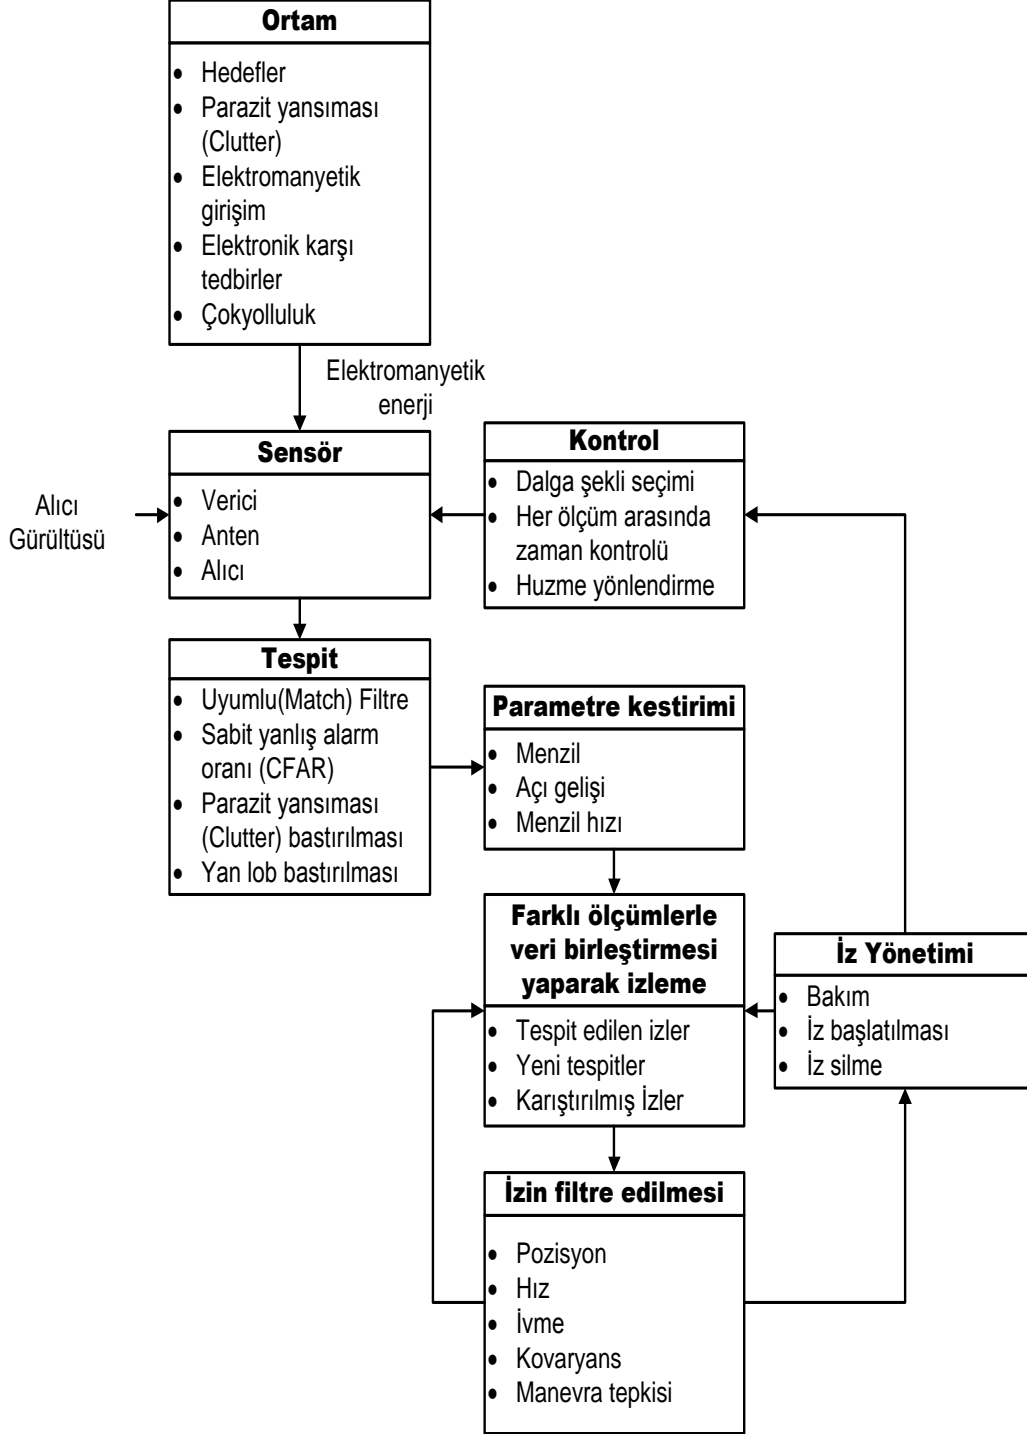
Ortam
• Hedefler
• Parazit yansıması (Clutter)
• Elektromanyetik girişim
• Elektronik karşı tedbirler
• Çokyolluluk

Elektromanyetik enerji

Sensör
• Verici
• Anten
• Alıcı

Alıcı Gürültüsü

Kontrol
• Dalga şekli seçimi
• Her ölçüm arasında zaman kontrolü
• Huzme yönlendirme

Tespit
• Uyumlu(Match) Filtre
• Sabit yanlış alarm oranı (CFAR)
• Parazit yansıması (Clutter) bastırılması
• Yan lob bastırılması

Parametre kestirimi
• Menzil
• Açı gelişi
• Menzil hızı

Farklı ölçümlerle veri birleştirmesi yaparak izleme
• Tespit edilen izler
• Yeni tespitler
• Karıştırılmış İzler

İz Yönetimi
• Bakım
• İz başlatılması
• İz silme

İzin filtre edilmesi
• Pozisyon
• Hız
• İvme
• Kovaryans
• Manevra tepkisi